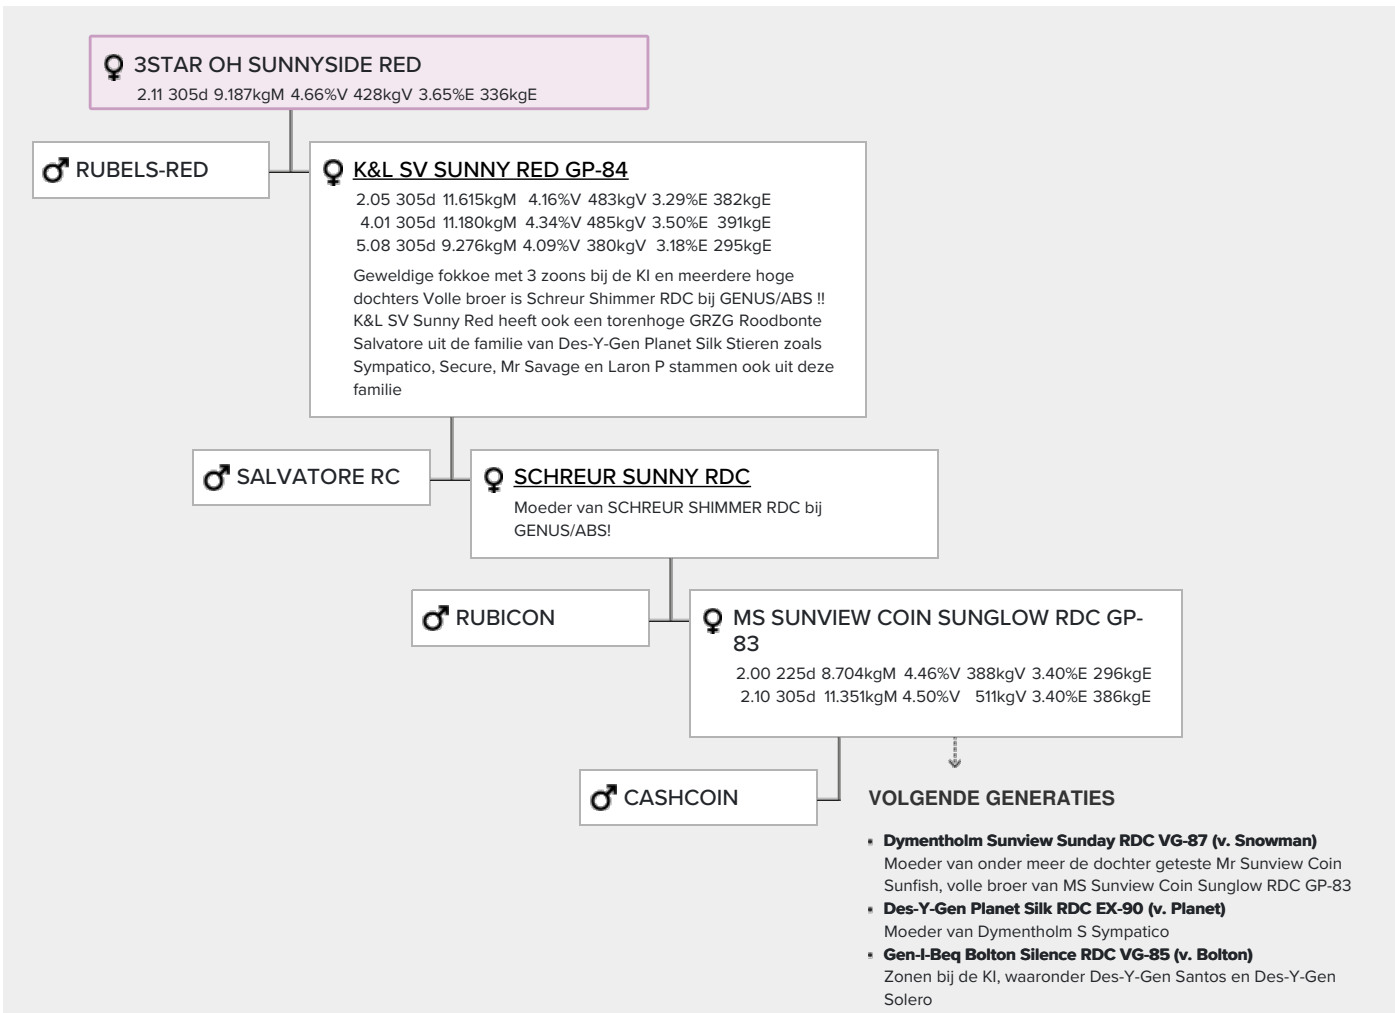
3STAR OH SUNNYSIDE RED
2.11 305d 9.187kgM 4.66%V 428kgV 3.65%E 336kgE

RUBELS-RED

K&L SV SUNNY RED GP-84
2.05 305d 11.615kgM 4.16%V 483kgV 3.29%E 382kgE
4.01 305d 11.180kgM 4.34%V 485kgV 3.50%E 391kgE
5.08 305d 9.276kgM 4.09%V 380kgV 3.18%E 295kgE

Geweldige fokkoe met 3 zoons bij de KI en meerdere hoge dochters Volle broer is Schreur Shimmer RDC bij GENUS/ABS !! K&L SV Sunny Red heeft ook een torenhoge GRZG Roodbonte Salvatore uit de familie van Des-Y-Gen Planet Silk Stieren zoals Sympatico, Secure, Mr Savage en Laron P stammen ook uit deze familie

SALVATORE RC

SCHREUR SUNNY RDC
Moeder van SCHREUR SHIMMER RDC bij GENUS/ABS!

RUBICON

MS SUNVIEW COIN SUNGLOW RDC GP-83
2.00 225d 8.704kgM 4.46%V 388kgV 3.40%E 296kgE
2.10 305d 11.351kgM 4.50%V 511kgV 3.40%E 386kgE

CASHCOIN

VOLGENDE GENERATIES

Dymentholm Sunview Sunday RDC VG-87 (v. Snowman)
Moeder van onder meer de dochter geteste Mr Sunview Coin Sunfish, volle broer van MS Sunview Coin Sunglow RDC GP-83
Des-Y-Gen Planet Silk RDC EX-90 (v. Planet)
Moeder van Dymentholm S Sympatico
Gen-I-Beq Bolton Silence RDC VG-85 (v. Bolton)
Zonen bij de KI, waaronder Des-Y-Gen Santos en Des-Y-Gen Solero